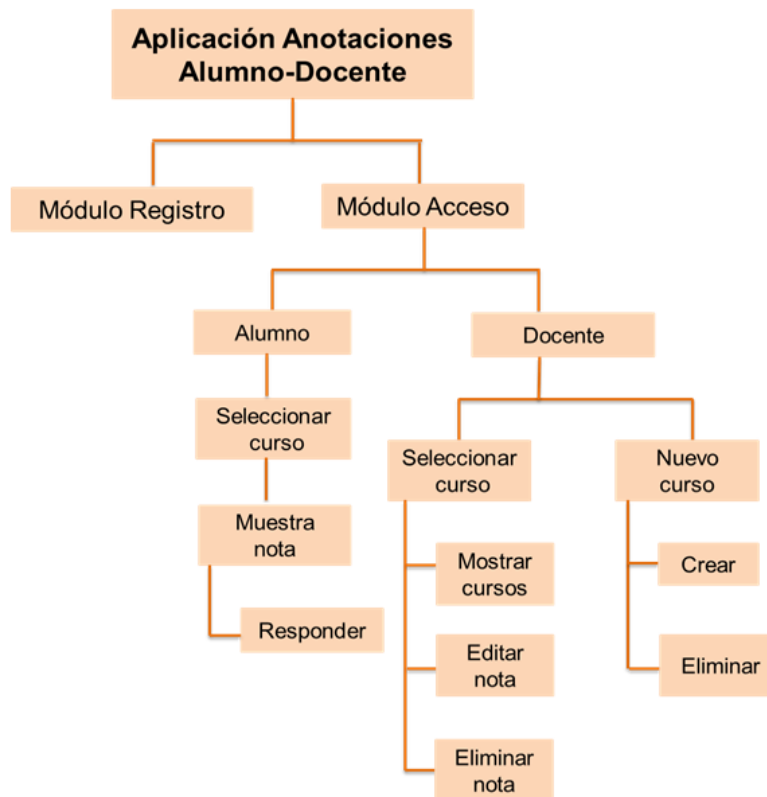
Aplicación Anotaciones Alumno-Docente

Módulo Registro

Módulo Acceso

Alumno

Seleccionar curso

Muestra nota

Responder

Docente

Seleccionar curso

Mostrar cursos

Editar nota

Eliminar nota

Nuevo curso

Crear

Eliminar